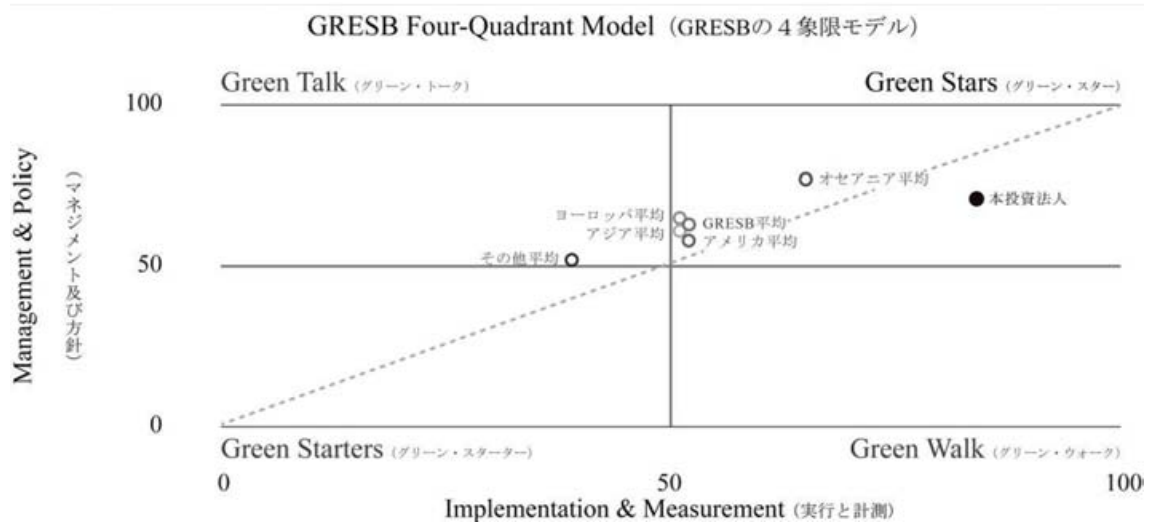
GRESB Four-Quadrant Model（GRESBの４象限モデル）

Green Talk（グリーン・トーク）

Green Stars（グリーン・スター）

100

50

0

Management & Policy（マネジメント及び方針）

オセアニア平均

本投資法人

ヨーロッパ平均

GRESB平均

アジア平均

アメリカ平均

その他平均

Green Starters（グリーン・スターター）

Green Walk（グリーン・ウォーク）

0

50

100

Implementation & Measurement（実行と計測）